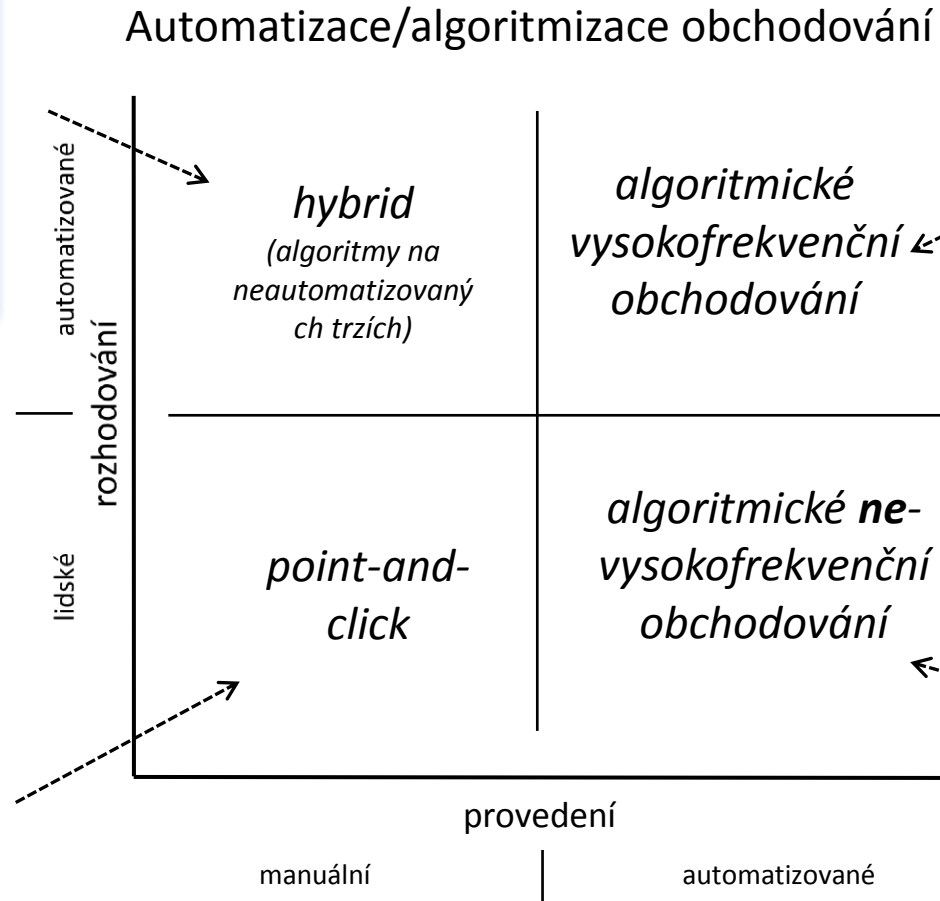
Automatizace/algoritmizace obchodování

automatizované

rozhodování

lidské

hybrid
(algoritmy na neautomatizovaný ch trzích)

algoritmické vysokofrekvenční obchodování

point-and-click

algoritmické ***ne***-vysokofrekvenční obchodování

provedení

manuální

automatizované